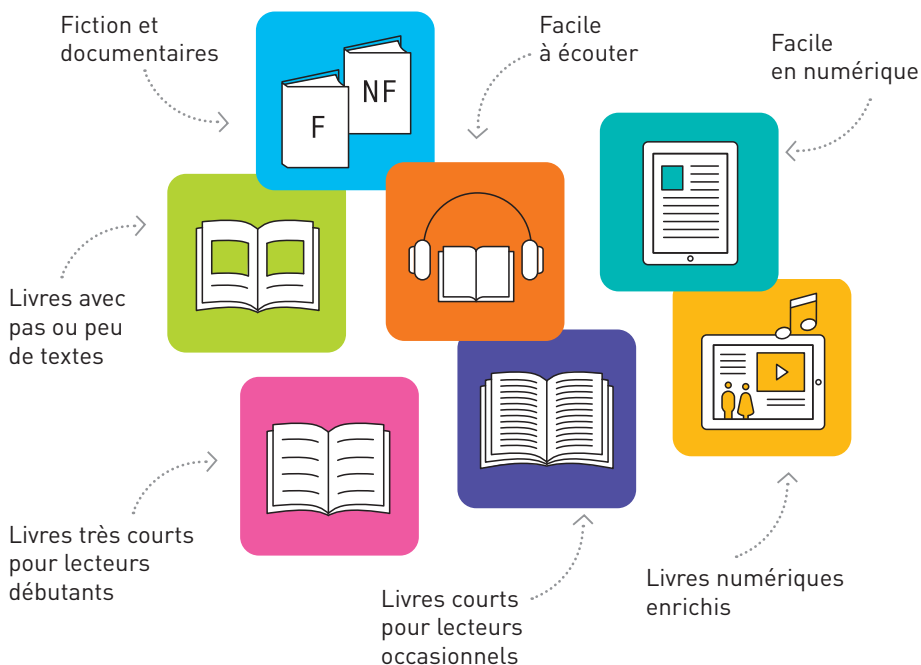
Fiction et documentaires

F

NF

Facile à écouter

Facile en numérique

Livres avec pas ou peu de textes

Livres très courts pour lecteurs débutants

Livres courts pour lecteurs occasionnels

Livres numériques enrichis